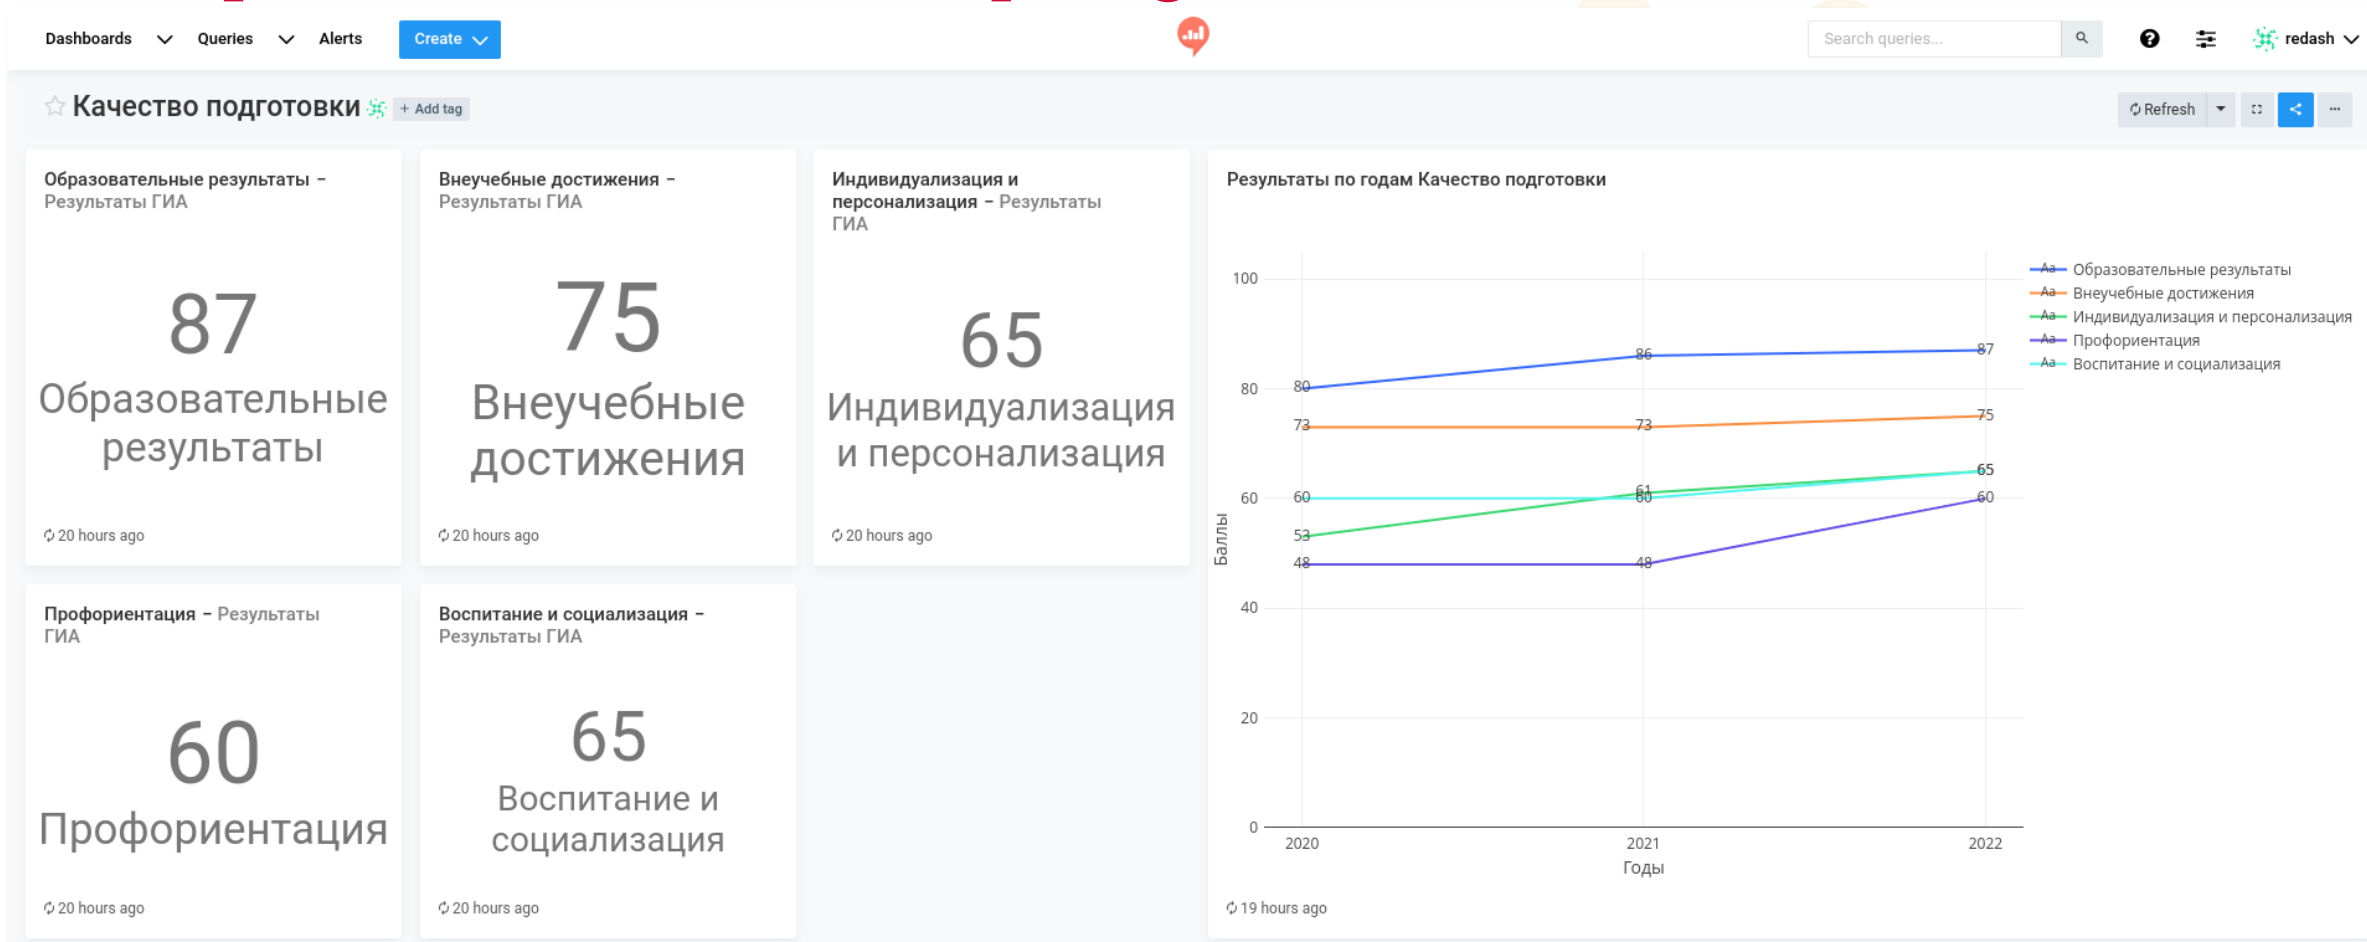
Dashboards Queries Alerts Create

Search queries...

redash

Качество подготовки + Add tag

Refresh

Образовательные результаты – Результаты ГИА

87

Образовательные результаты

20 hours ago

Внеучебные достижения – Результаты ГИА

75

Внеучебные достижения

20 hours ago

Индивидуализация и персонализация – Результаты ГИА

65

Индивидуализация и персонализация

20 hours ago

Результаты по годам Качество подготовки

| | 2020 | 2021 | 2022 |
|---|---|---|---|
| Образовательные результаты | 80 | 86 | 87 |
| Внеучебные достижения | 73 | 73 | 75 |
| Индивидуализация и персонализация | 53 | 61 | 65 |
| Профориентация | 48 | 48 | 60 |
| Воспитание и социализация | 60 | 60 | 65 |

100 80 60 40 20 0

Баллы

Годы

19 hours ago

Профориентация – Результаты ГИА

60

Профориентация

20 hours ago

Воспитание и социализация – Результаты ГИА

65

Воспитание и социализация

20 hours ago